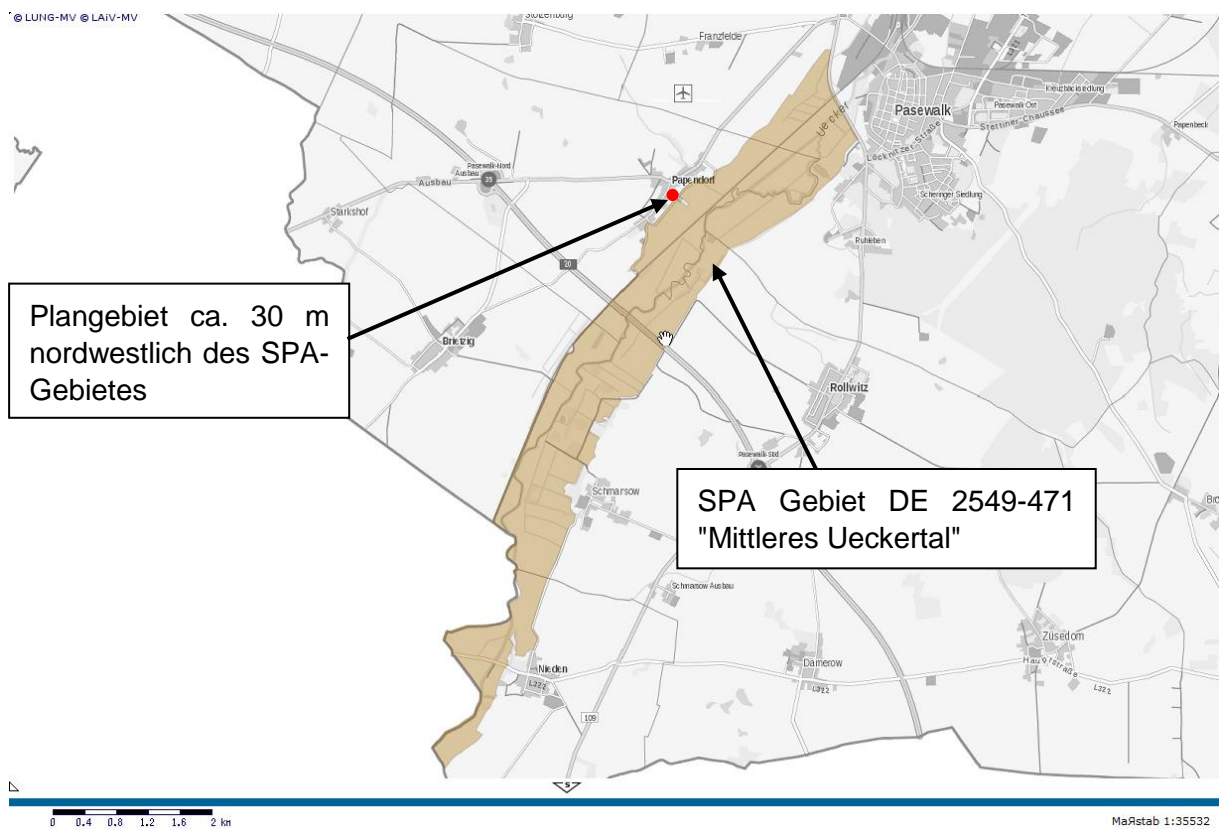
© LUNG-MV © LAiV-MV

Stolzenburg

Franzfelde

Pasewalk

Pasewalk-Ost

Kreuzbachsiedlung

Stettiner Chaussee

Papenbeck

Uecker

Löcknitzer Straße

Schwinger Siedlung

Pasewalk-Nord

Ausbau

Papendorf

Starkshof

Ruhleben

20

Plangebiet ca. 30 m nordwestlich des SPA-Gebietes

Brietzig

Rollwitz

Pasewalk-Süd

Schmarsow

SPA Gebiet DE 2549-471 "Mittleres Ueckertal"

Schmarsow Ausbau

Züsedom

Hauptstraße

Damerow

L322

Nieden

L322

L322

109

0 0.4 0.8 1.2 1.6 2 km

Maßstab 1:35532